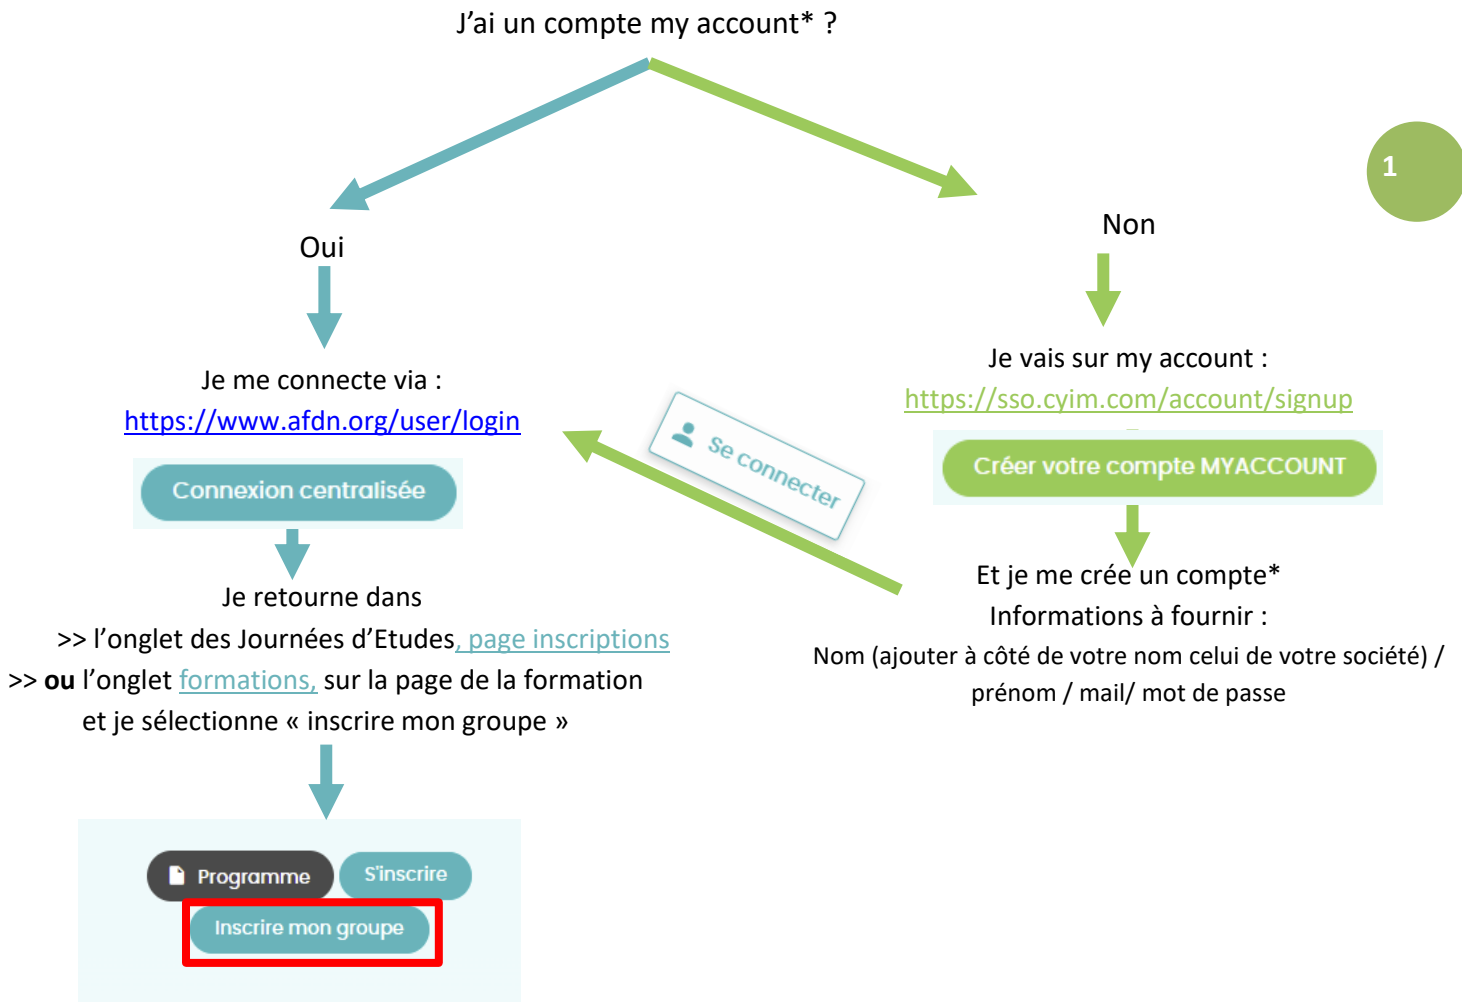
J'ai un compte my account* ?

1

Oui

Je me connecte via :
https://www.afdn.org/user/login

Connexion centralisée

Je retourne dans
>> l'onglet des Journées d'Etudes, page inscriptions
>> **ou** l'onglet formations, sur la page de la formation
et je sélectionne « inscrire mon groupe »

Programme S'inscrire
Inscrire mon groupe

Se connecter

Non

Je vais sur my account :
https://sso.cyim.com/account/signup

Créer votre compte MYACCOUNT

Et je me crée un compte*
Informations à fournir :
Nom (ajouter à côté de votre nom celui de votre société) / prénom / mail/ mot de passe